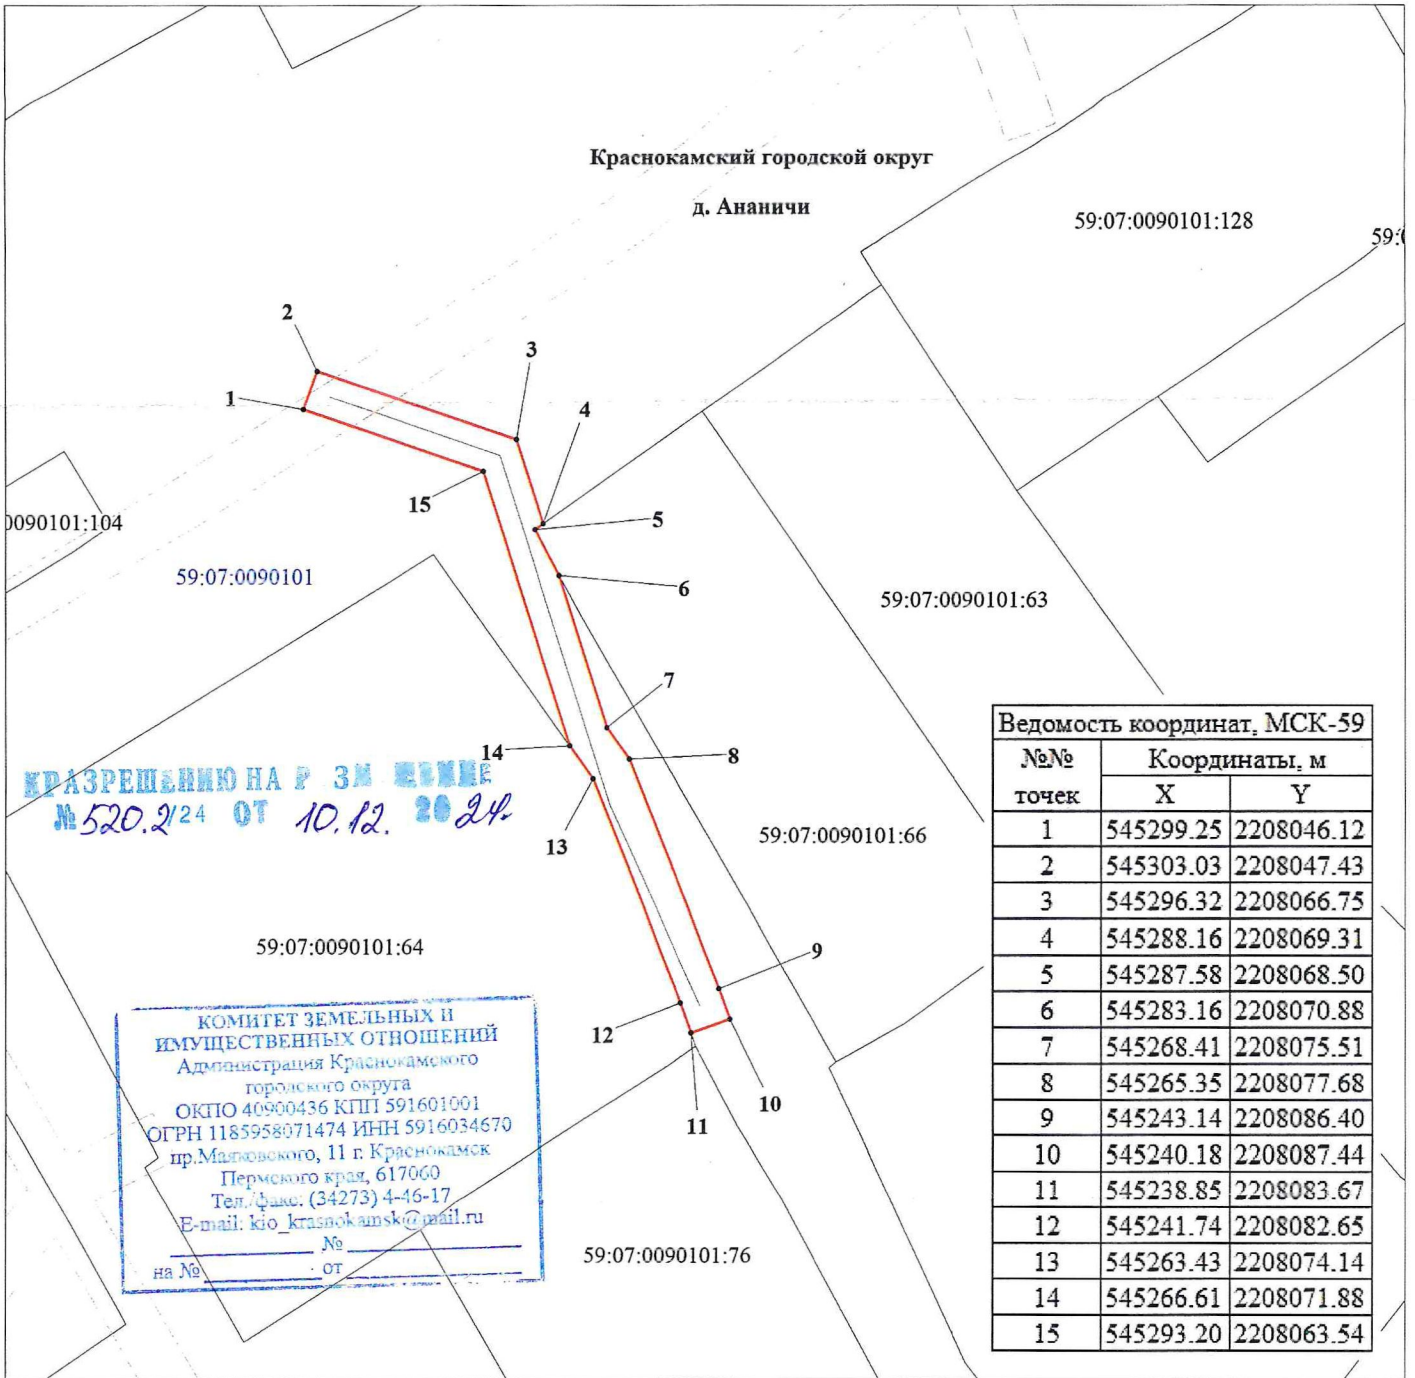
Краснокамский городской округ

д. Ананичи

59:07:0090101:128

59:(

2

3

1

4

15

5

)0090101:104

59:07:0090101

6

59:07:0090101:63

7

14

8

К РАЗРЕШЕНИЮ НА Р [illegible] ЗМ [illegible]
№ 520.2/24 ОТ 10.12. 2024.

13

59:07:0090101:66

59:07:0090101:64

9

КОМИТЕТ ЗЕМЕЛЬНЫХ И ИМУЩЕСТВЕННЫХ ОТНОШЕНИЙ
Администрация Краснокамского городского округа
ОКПО 40900436 КПП 591601001
ОГРН 1185958071474 ИНН 5916034670
пр.Маяковского, 11 г. Краснокамск
Пермского края, 617060
Тел./факс: (34273) 4-46-17
E-mail: kio_krasnokamsk@mail.ru
________ № ________
на № ________ от ________

12

10

11

59:07:0090101:76

| Ведомость координат, МСК-59 | | |
|---|---|---|
| №№ точек | Координаты, м | |
| | X | Y |
| 1 | 545299.25 | 2208046.12 |
| 2 | 545303.03 | 2208047.43 |
| 3 | 545296.32 | 2208066.75 |
| 4 | 545288.16 | 2208069.31 |
| 5 | 545287.58 | 2208068.50 |
| 6 | 545283.16 | 2208070.88 |
| 7 | 545268.41 | 2208075.51 |
| 8 | 545265.35 | 2208077.68 |
| 9 | 545243.14 | 2208086.40 |
| 10 | 545240.18 | 2208087.44 |
| 11 | 545238.85 | 2208083.67 |
| 12 | 545241.74 | 2208082.65 |
| 13 | 545263.43 | 2208074.14 |
| 14 | 545266.61 | 2208071.88 |
| 15 | 545293.20 | 2208063.54 |